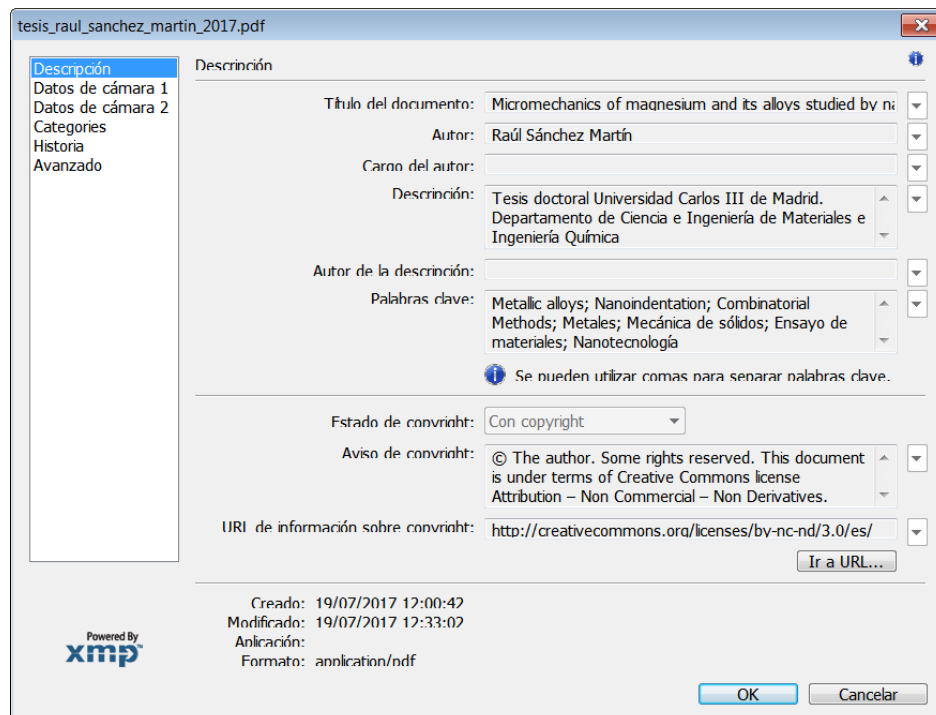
tesis_raul_sanchez_martin_2017.pdf

Descripción
Datos de cámara 1
Datos de cámara 2
Categories
Historia
Avanzado

Descripción

Título del documento: Micromechanics of magnesium and its alloys studied by na

Autor: Raúl Sánchez Martín

Cargo del autor:

Descripción: Tesis doctoral Universidad Carlos III de Madrid. Departamento de Ciencia e Ingeniería de Materiales e Ingeniería Química

Autor de la descripción:

Palabras clave: Metallic alloys; Nanoindentation; Combinatorial Methods; Metales; Mecánica de sólidos; Ensayo de materiales; Nanotecnología

Se pueden utilizar comas para separar palabras clave.

Estado de copyright: Con copyright

Aviso de copyright: © The author. Some rights reserved. This document is under terms of Creative Commons license Attribution – Non Commercial – Non Derivatives.

URL de información sobre copyright: http://creativecommons.org/licenses/by-nc-nd/3.0/es/

Ir a URL...

Creado: 19/07/2017 12:00:42
Modificado: 19/07/2017 12:33:02
Aplicación:
Formato: application/pdf

Powered By
xmp

OK
Cancelar